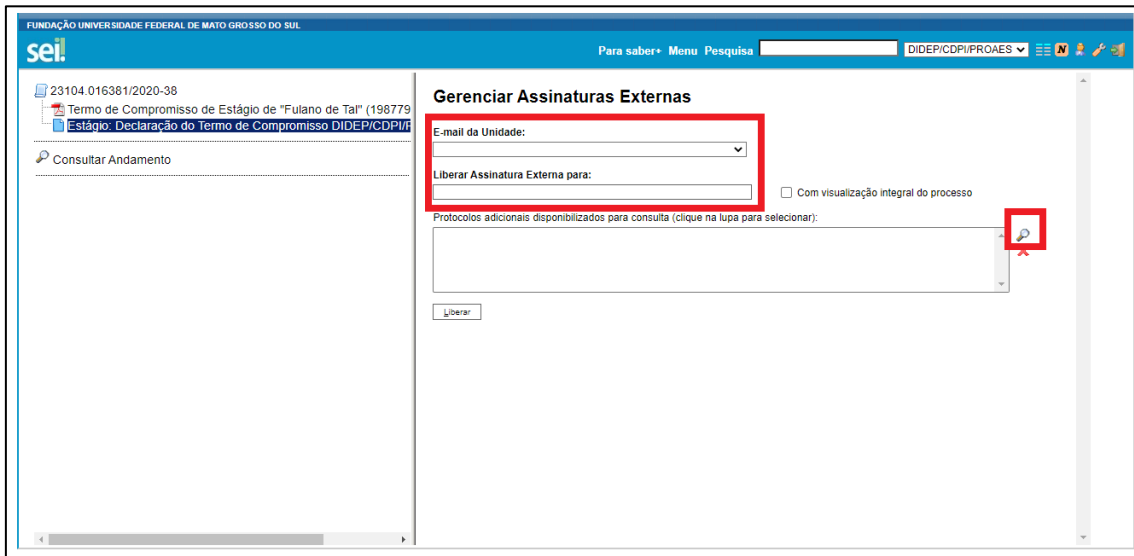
FUNDAÇÃO UNIVERSIDADE FEDERAL DE MATO GROSSO DO SUL

sei!

Para saber+ Menu Pesquisa

DIDEP/CDPI/PROAES

N

23104.016381/2020-38

Termo de Compromisso de Estágio de "Fulano de Tal" (198779

Estágio: Declaração do Termo de Compromisso DIDEP/CDPI/F

Consultar Andamento

Gerenciar Assinaturas Externas

E-mail da Unidade:

Liberar Assinatura Externa para:

Com visualização integral do processo

Protocolos adicionais disponibilizados para consulta (clique na lupa para selecionar):

Liberar